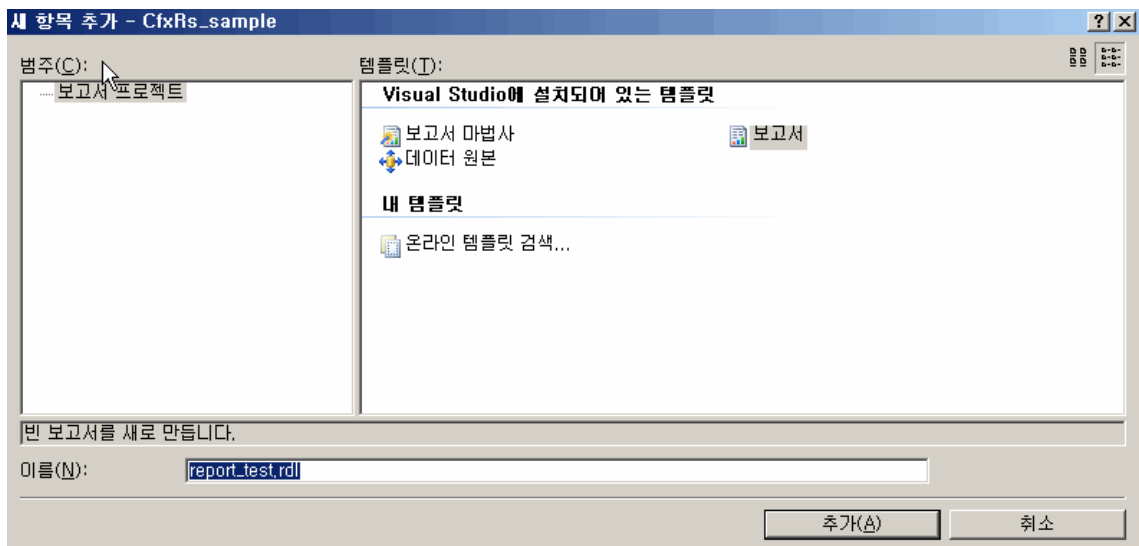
새 항목 추가 - CfxRs_sample

?

X

범주(C):

템플릿(T):

보고서 프로젝트

Visual Studio에 설치되어 있는 템플릿

보고서 마법사

보고서

데이터 원본

내 템플릿

온라인 템플릿 검색...

빈 보고서를 새로 만듭니다.

이름(N):

report_test.rdl

추가(A)

취소